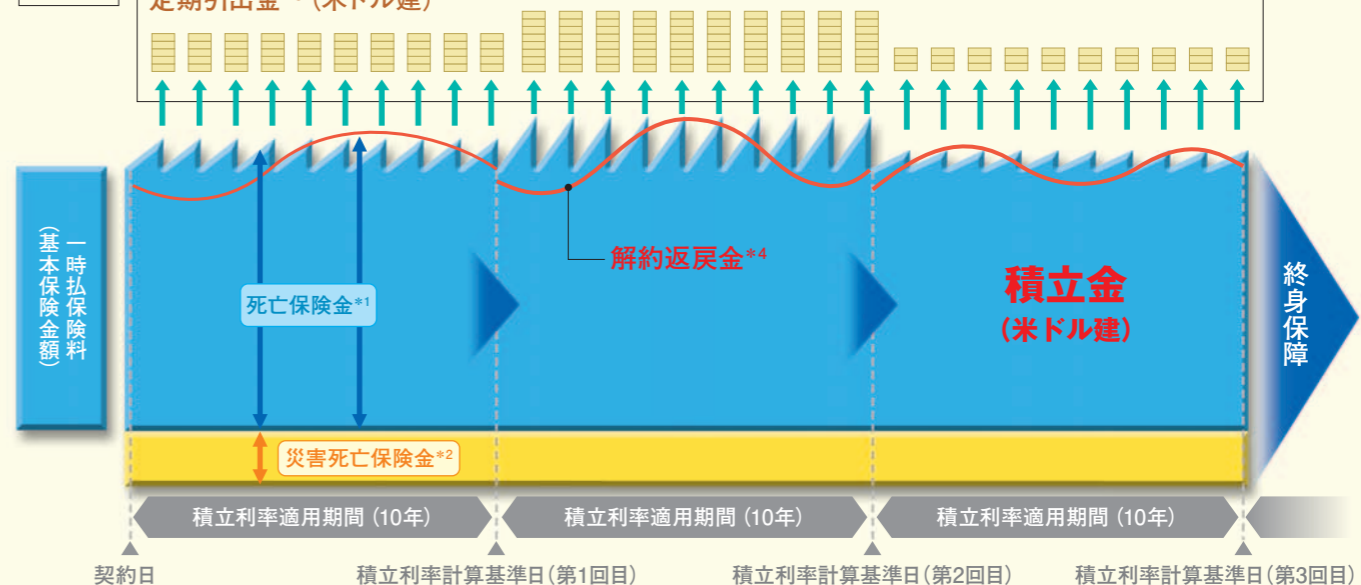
定期引出金 (米ドル建)

一時払保険料
(基本保険金額)

死亡保険金*1

解約返戻金*4

積立金
(米ドル建)

終身保障

災害死亡保険金*2

積立利率適用期間 (10年)
積立利率適用期間 (10年)
積立利率適用期間 (10年)

契約日
積立利率計算基準日(第1回目)
積立利率計算基準日(第2回目)
積立利率計算基準日(第3回目)